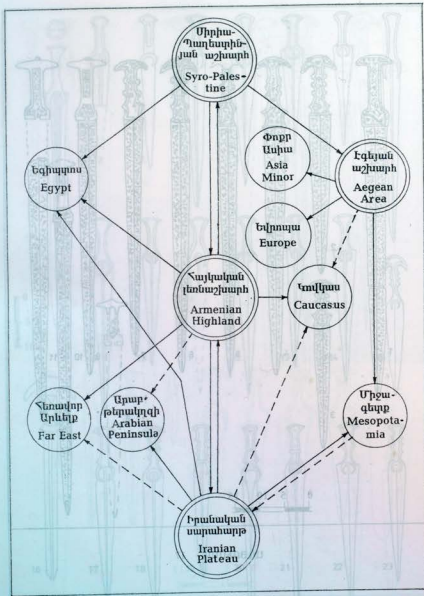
Սիրիա-Պաղեստին-յան աշխարհ
Syro-Palestine

Փոքր Ասիա
Asia Minor

Եգիպտոս
Egypt

Էգեյան աշխարհ
Aegean Area

Եվրոպա
Europe

Հայկական լեռնաշխարհ
Armenian Highland

Կովկաս
Caucasus

Հեռավոր Արևելք
Far East

Արաբ-թերակղզի
Arabian Peninsula

Միջա-գետք
Mesopota-mia

Իրանական սարահարթ
Iranian Plateau